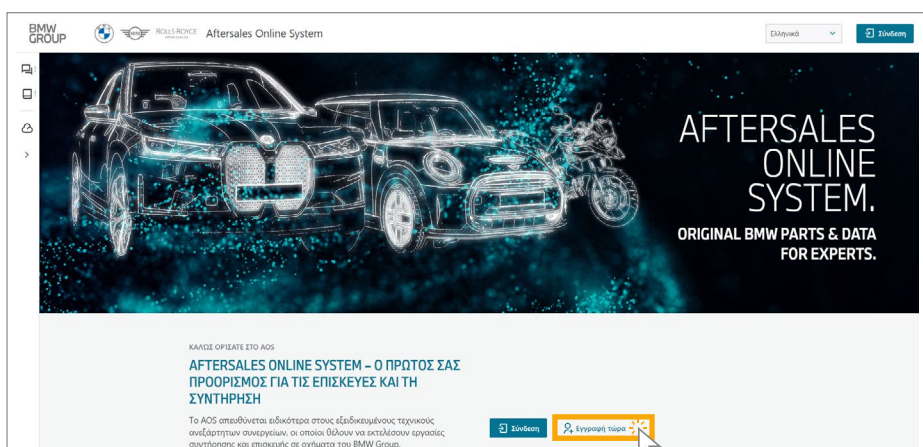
BMW GROUP

ROLLS-ROYCE

Aftersales Online System

Ελληνικά

Σύνδεση

AFTERSALES ONLINE SYSTEM.

ORIGINAL BMW PARTS & DATA FOR EXPERTS.

ΚΑΛΩΣ ΟΡΙΣΑΤΕ ΣΤΟ AOS

AFTERSALES ONLINE SYSTEM – Ο ΠΡΩΤΟΣ ΣΑΣ ΠΡΟΟΡΙΣΜΟΣ ΓΙΑ ΤΙΣ ΕΠΙΣΚΕΥΕΣ ΚΑΙ ΤΗ ΣΥΝΤΗΡΗΣΗ

Το AOS απευθύνεται ειδικότερα στους εξειδικευμένους τεχνικούς ανεξάρτητων συνεργείων, οι οποίοι θέλουν να εκτελέσουν εργασίες συντήρησης και επισκευής σε οχήματα του BMW Group.

Σύνδεση

Εγγραφή τώρα